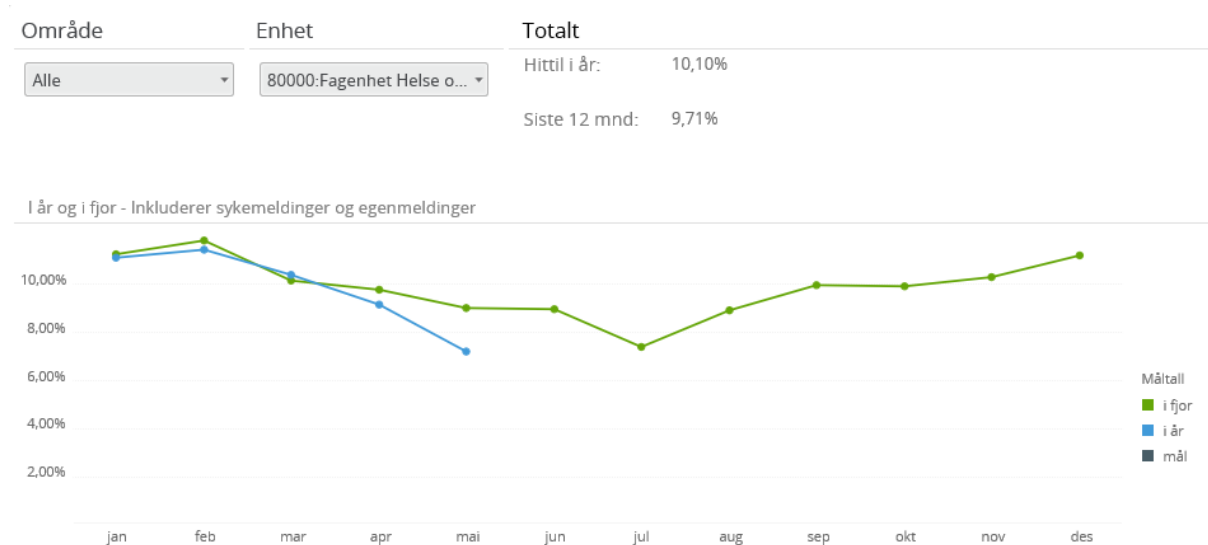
Område

Alle

Enhet

80000:Fagenhet Helse o...

Totalt

Hittil i år: 10,10%

Siste 12 mnd: 9,71%

I år og i fjor - Inkluderer sykemeldinger og egenmeldinger

10,00%
8,00%
6,00%
4,00%
2,00%

jan feb mar apr mai jun jul aug sep okt nov des

Måltall
i fjor
i år
mål